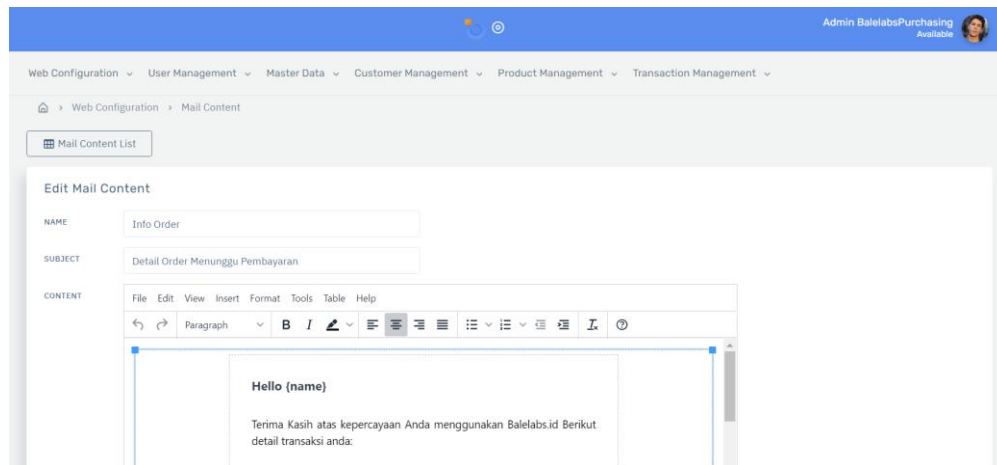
Admin BalelabsPurchasing
Available

Web Configuration ⌄ User Management ⌄ Master Data ⌄ Customer Management ⌄ Product Management ⌄ Transaction Management ⌄

› Web Configuration › Mail Content

Mail Content List

Edit Mail Content

NAME Info Order

SUBJECT Detail Order Menunggu Pembayaran

CONTENT

File Edit View Insert Format Tools Table Help

Paragraph

B I

Hello {name}

Terima Kasih atas kepercayaan Anda menggunakan Balelabs.id Berikut detail transaksi anda: